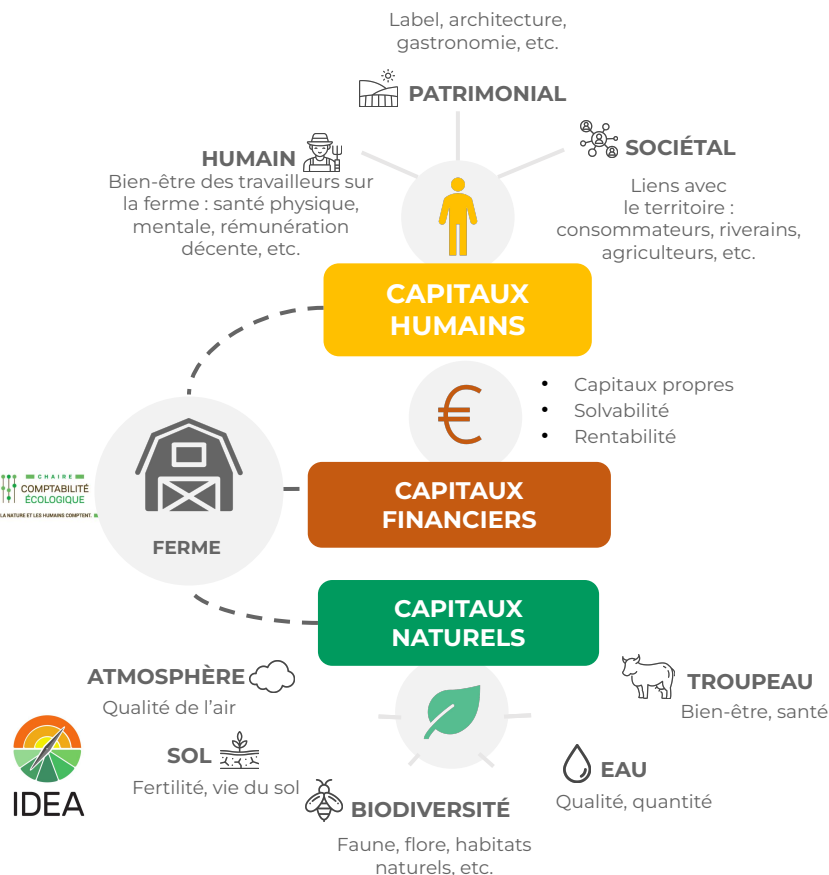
Label, architecture, gastronomie, etc.

PATRIMONIAL

HUMAIN
Bien-être des travailleurs sur la ferme : santé physique, mentale, rémunération décente, etc.

SOCIÉTAL
Liens avec le territoire : consommateurs, riverains, agriculteurs, etc.

CAPITAUX HUMAINS

€

- Capitaux propres
- Solvabilité
- Rentabilité

CHAIRE COMPTABILITÉ ÉCOLOGIQUE
LA NATURE ET LES HUMAINS COMPTENT.

FERME

CAPITAUX FINANCIERS

CAPITAUX NATURELS

ATMOSPHÈRE
Qualité de l'air

TROUPEAU
Bien-être, santé

SOL
Fertilité, vie du sol

EAU
Qualité, quantité

IDEA

BIODIVERSITÉ
Faune, flore, habitats naturels, etc.